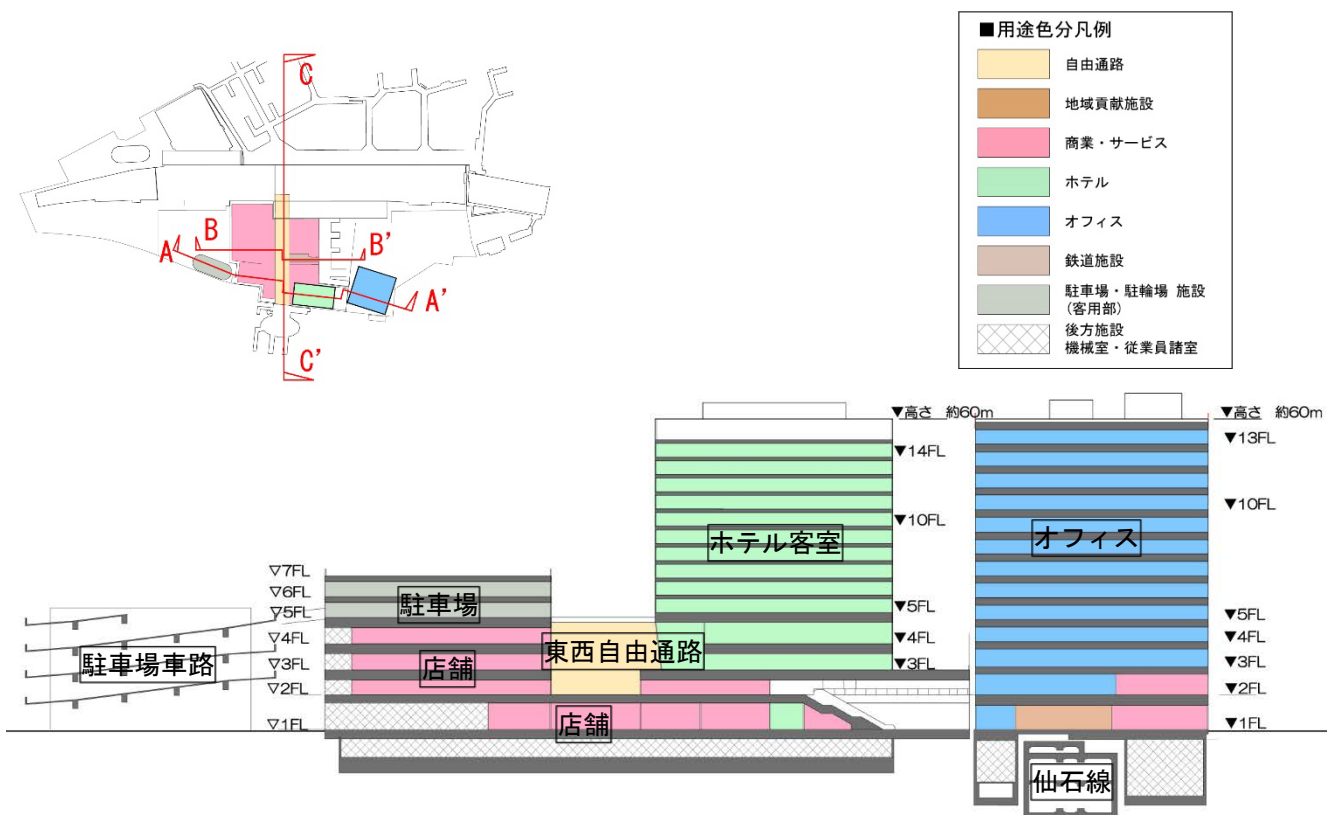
■用途色分凡例
自由通路
地域貢献施設
商業・サービス
ホテル
オフィス
鉄道施設
駐車場・駐輪場 施設（客用部）
後方施設
機械室・従業員諸室

C
B
B'
A
A'
C'

▼高さ 約60m
▼14FL
▼10FL
▼5FL
▼4FL
▼3FL
ホテル客室

▼高さ 約60m
▼13FL
▼10FL
▼5FL
▼4FL
▼3FL
▼2FL
▼1FL
オフィス

▽7FL
▽6FL
▽5FL
▽4FL
▽3FL
▽2FL
▽1FL
駐車場
駐車場車路
店舗
東西自由通路
店舗
仙石線